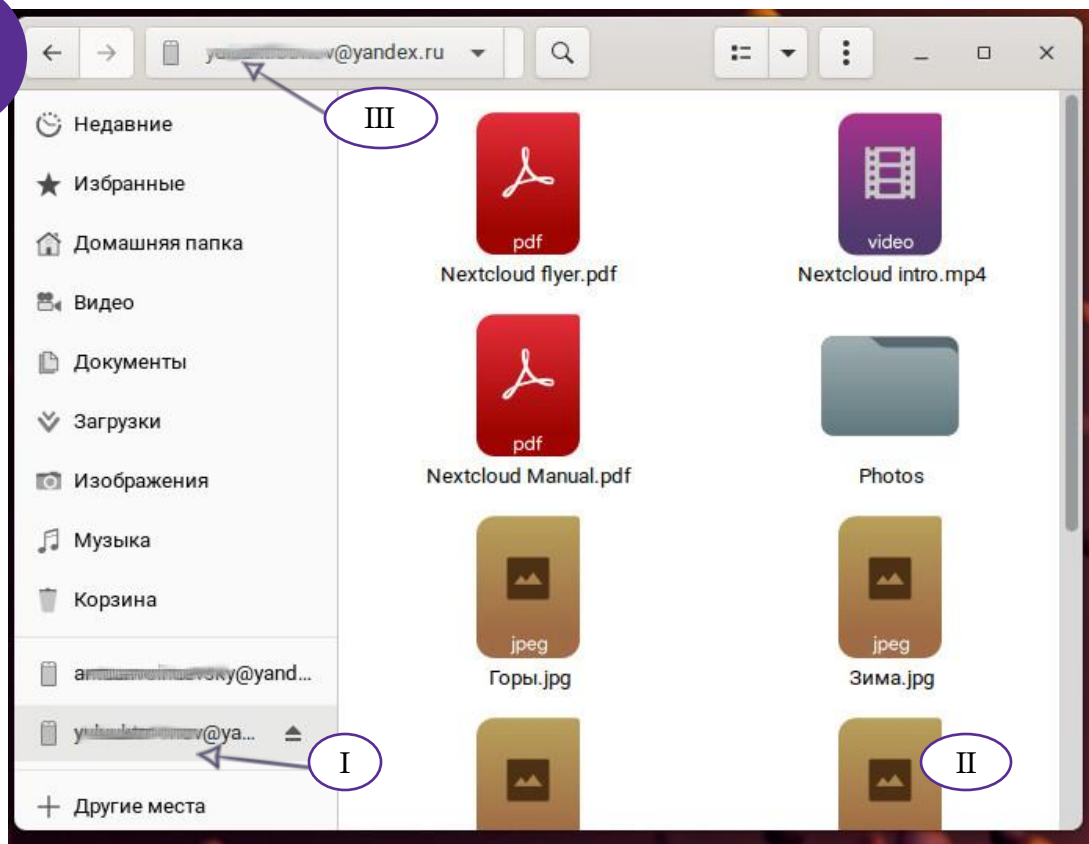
y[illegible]v@yandex.ru

III

Недавние

Избранные

Домашняя папка

Видео

Документы

Загрузки

Изображения

Музыка

Корзина

a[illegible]vsky@yand...

y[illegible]v@ya...

I

Другие места

pdf

Nextcloud flyer.pdf

video

Nextcloud intro.mp4

pdf

Nextcloud Manual.pdf

Photos

jpeg

Горы.jpg

jpeg

Зима.jpg

II